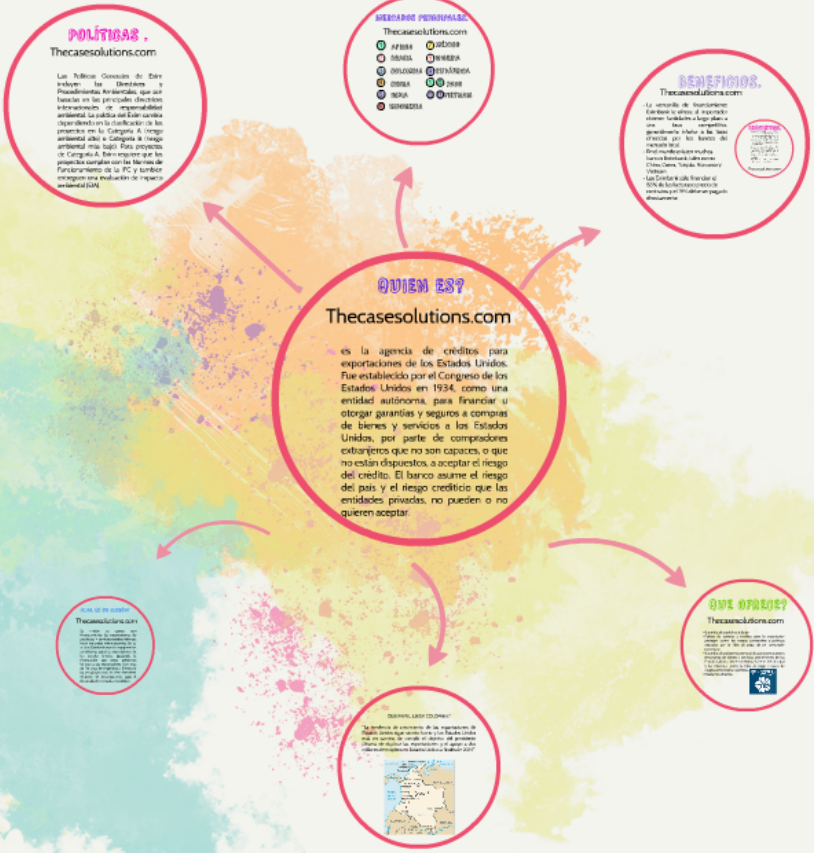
POLITICAS .
Thecasesolutions.com

Las Politicas Generales de Exim incluyen las Directrices y Procedimientos Ambientales, que son basadas en los principales directrices internacionales de responsabilidad ambiental. La politica del Exim cambia dependiendo en la clasificación de los proyectos en la Categoría A (riesgo ambiental alto) o Categoría B (riesgo ambiental más bajo). Para proyectos de Categoría A, Exim requiere que los proyectos cumplan con las Normas de Funcionamiento de la IFC y tambien entreguen una evaluación de impacto ambiental (EIA).

MERCADOS PRINCIPALES:
Thecasesolutions.com
AFRICA
BRASIL
COLOMBIA
COREA
INDIA
INDONESIA
JAPON
NIGERIA
SUDAFRICA
TURQUIA
VIETNAM

BENEFICIOS.
Thecasesolutions.com
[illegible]

QUIEN ES?
Thecasesolutions.com
es la agencia de créditos para exportaciones de los Estados Unidos. Fue establecido por el Congreso de los Estados Unidos en 1934, como una entidad autónoma, para financiar u otorgar garantias y seguros a compras de bienes y servicios a los Estados Unidos, por parte de compradores extranjeros que no son capaces, o que no están dispuestos, a aceptar el riesgo del crédito. El banco asume el riesgo del país y el riesgo crediticio que las entidades privadas, no pueden o no quieren aceptar.

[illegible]
Thecasesolutions.com
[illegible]

QUE OFRECE?
Thecasesolutions.com
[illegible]

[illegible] COLOMBIA
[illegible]